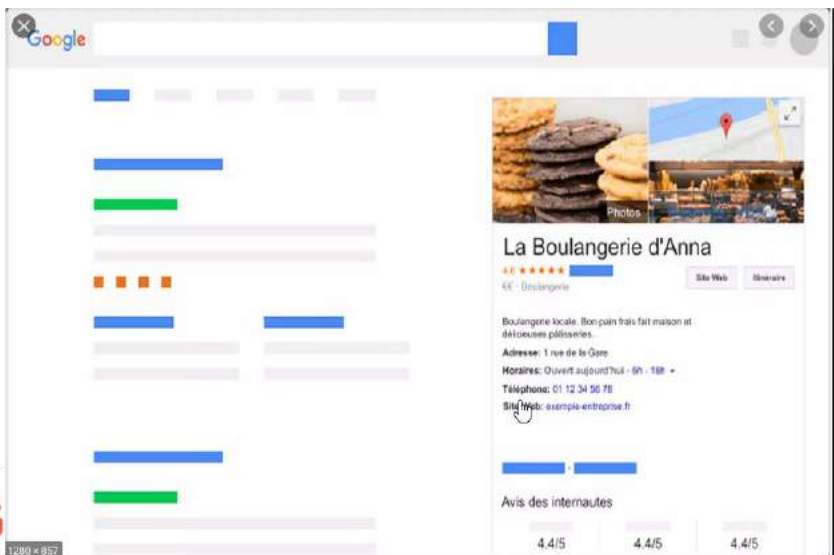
Google

Photos

La Boulangerie d'Anna

4,6 ★★★★★

€€ · Boulangerie

Site Web

Itinéraire

Boulangerie locale. Bon pain frais fait maison et délicieuses pâtisseries.

Adresse: 1 rue de la Gare

Horaires: Ouvert aujourd'hui · 6h - 18h

Téléphone: 01 12 34 56 78

Site Web: exemple-entreprise.fr

Avis des internautes

4,4/5

4,4/5

4,4/5

1280 × 857